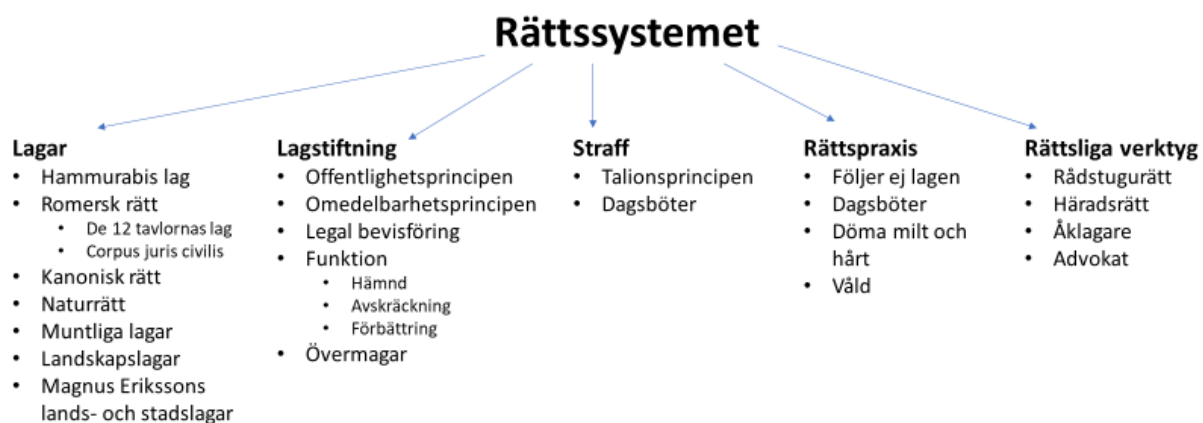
Rättssystemet

Lagar
- Hammurabis lag
- Romersk rätt
  - De 12 tavlornas lag
  - Corpus juris civilis
- Kanonisk rätt
- Naturrätt
- Muntliga lagar
- Landskapslagar
- Magnus Erikssons lands- och stadslagar

Lagstiftning
- Offentlighetsprincipen
- Omedelbarhetsprincipen
- Legal bevisföring
- Funktion
  - Hämnd
  - Avskräckning
  - Förbättring
- Övermagar

Straff
- Talionsprincipen
- Dagsböter

Rättspraxis
- Följer ej lagen
- Dagsböter
- Döma milt och hårt
- Våld

Rättsliga verktyg
- Rådstugurätt
- Häradsrätt
- Åklagare
- Advokat